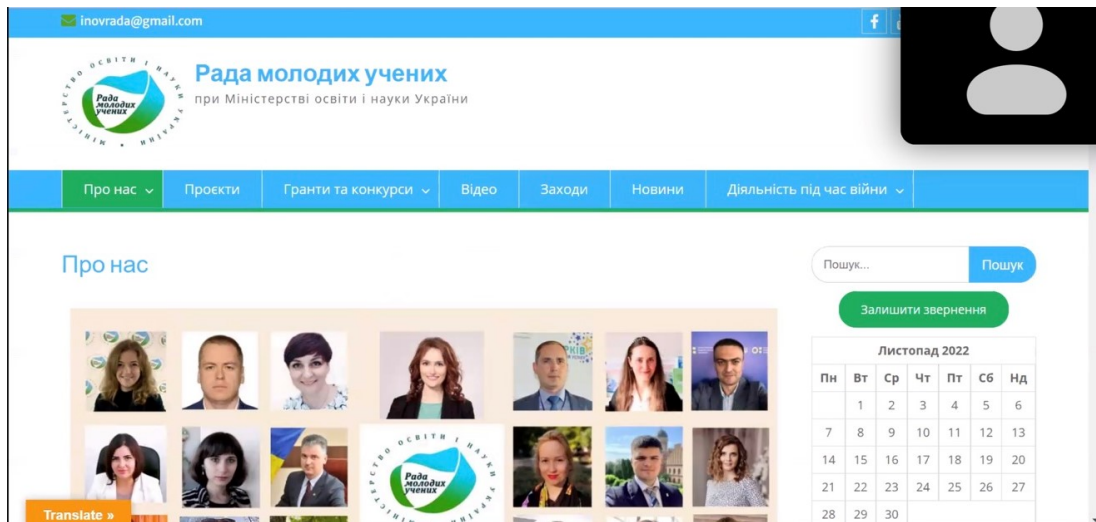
inovrada@gmail.com

Рада молодих учених
при Міністерстві освіти і науки України

Міністерство освіти і науки
Рада молодих учених

Про нас | Проєкти | Гранти та конкурси | Відео | Заходи | Новини | Діяльність під час війни

Про нас

Пошук... Пошук

Залишити звернення

Листопад 2022

| Пн | Вт | Ср | Чт | Пт | Сб | Нд |
|---|---|---|---|---|---|---|
| | 1 | 2 | 3 | 4 | 5 | 6 |
| 7 | 8 | 9 | 10 | 11 | 12 | 13 |
| 14 | 15 | 16 | 17 | 18 | 19 | 20 |
| 21 | 22 | 23 | 24 | 25 | 26 | 27 |
| 28 | 29 | 30 | | | | |

Translate »